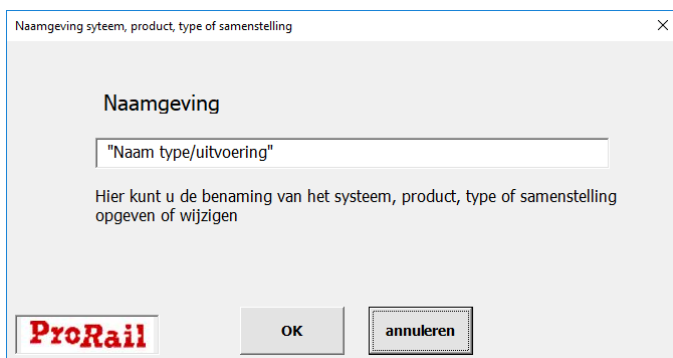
Naamgeving syteem, product, type of samenstelling

×

Naamgeving

"Naam type/uitvoering"

Hier kunt u de benaming van het systeem, product, type of samenstelling opgeven of wijzigen

ProRail

OK

annuleren